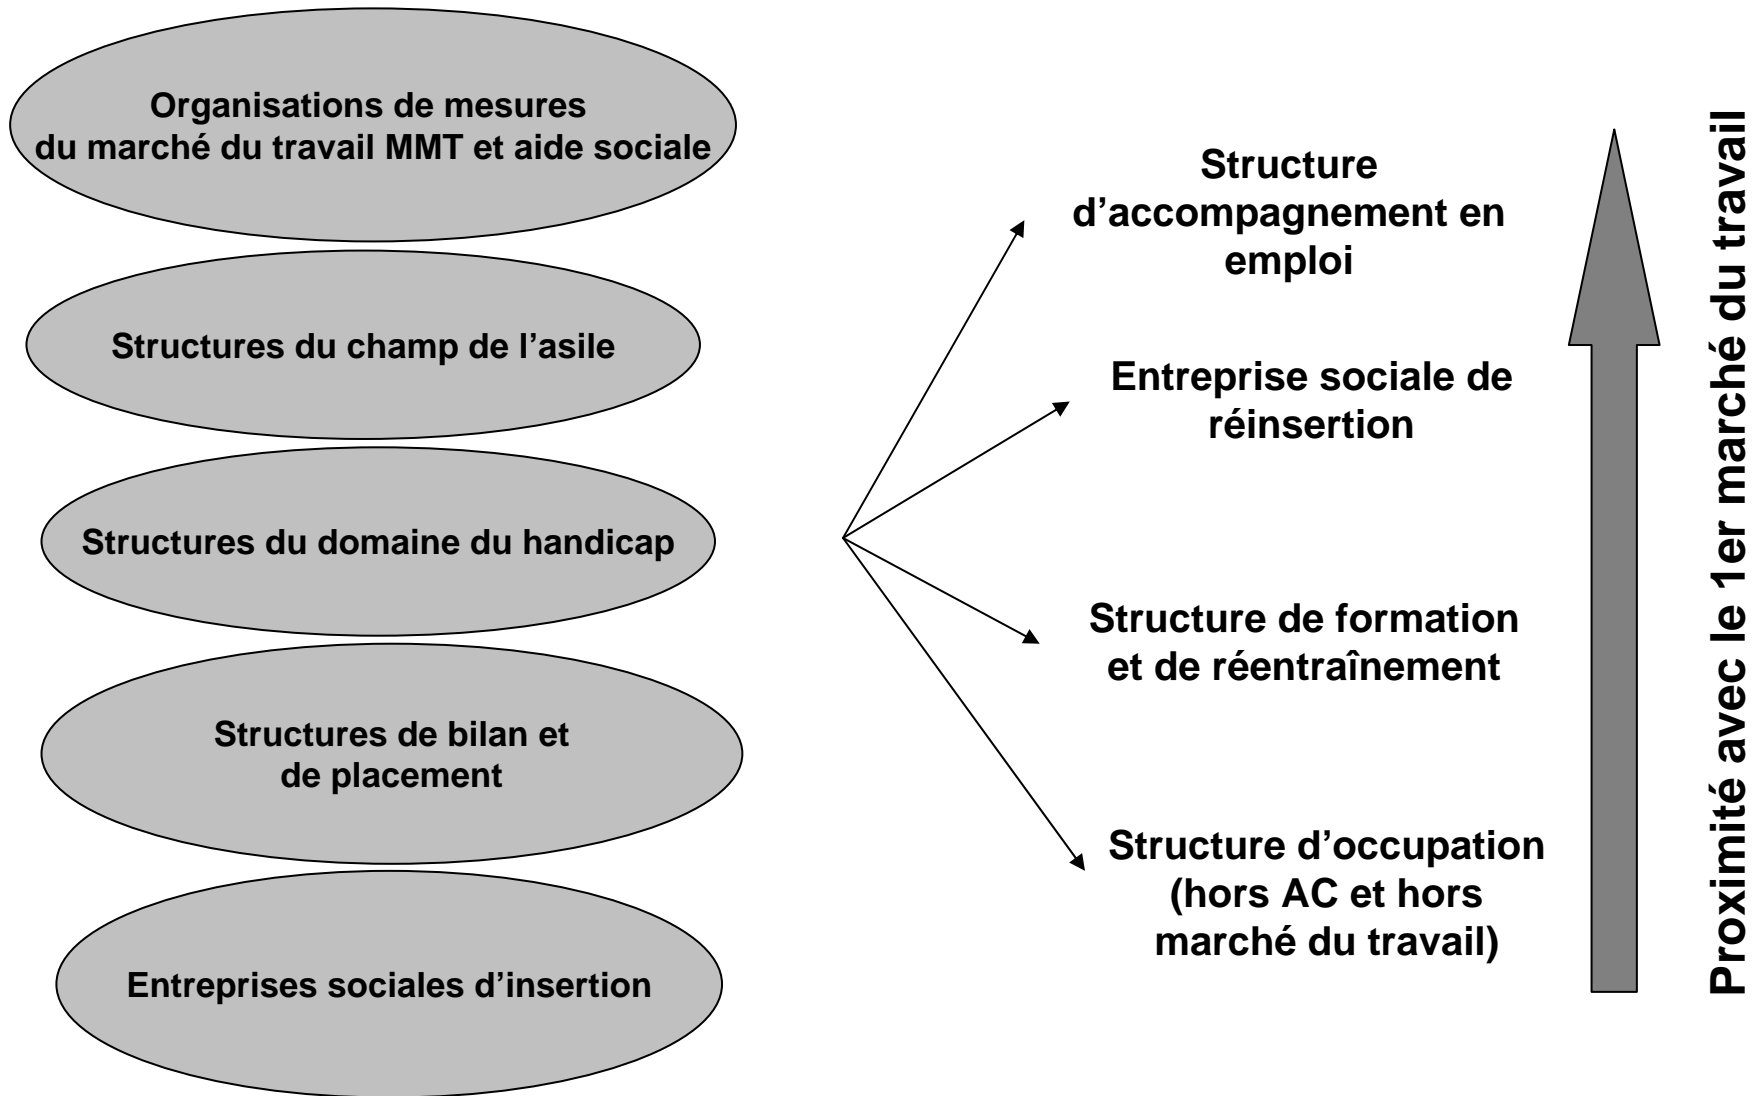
Organisations de mesures du marché du travail MMT et aide sociale

Structures du champ de l’asile

Structures du domaine du handicap

Structures de bilan et de placement

Entreprises sociales d’insertion

Structure d’accompagnement en emploi

Entreprise sociale de réinsertion

Structure de formation et de réentraînement

Structure d’occupation (hors AC et hors marché du travail)

Proximité avec le 1er marché du travail